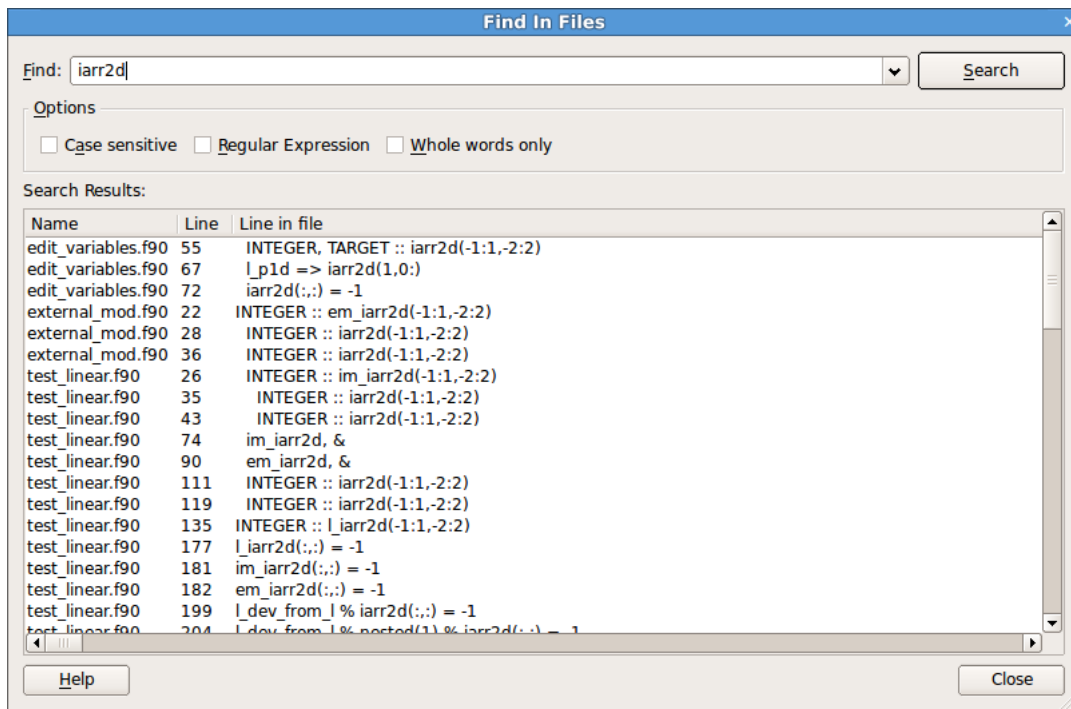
Find In Files

Find: iarr2d

Search

Options

Case sensitive  Regular Expression  Whole words only

Search Results:

| Name | Line | Line in file |
|---|---|---|
| edit_variables.f90 | 55 | INTEGER, TARGET :: iarr2d(-1:1,-2:2) |
| edit_variables.f90 | 67 | l_p1d => iarr2d(1,0:) |
| edit_variables.f90 | 72 | iarr2d(:,:) = -1 |
| external_mod.f90 | 22 | INTEGER :: em_iarr2d(-1:1,-2:2) |
| external_mod.f90 | 28 | INTEGER :: iarr2d(-1:1,-2:2) |
| external_mod.f90 | 36 | INTEGER :: iarr2d(-1:1,-2:2) |
| test_linear.f90 | 26 | INTEGER :: im_iarr2d(-1:1,-2:2) |
| test_linear.f90 | 35 | INTEGER :: iarr2d(-1:1,-2:2) |
| test_linear.f90 | 43 | INTEGER :: iarr2d(-1:1,-2:2) |
| test_linear.f90 | 74 | im_iarr2d, & |
| test_linear.f90 | 90 | em_iarr2d, & |
| test_linear.f90 | 111 | INTEGER :: iarr2d(-1:1,-2:2) |
| test_linear.f90 | 119 | INTEGER :: iarr2d(-1:1,-2:2) |
| test_linear.f90 | 135 | INTEGER :: l_iarr2d(-1:1,-2:2) |
| test_linear.f90 | 177 | l_iarr2d(:,:) = -1 |
| test_linear.f90 | 181 | im_iarr2d(:,:) = -1 |
| test_linear.f90 | 182 | em_iarr2d(:,:) = -1 |
| test_linear.f90 | 199 | l_dev_from_l % iarr2d(:,:) = -1 |
| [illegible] | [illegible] | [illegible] |

Help

Close